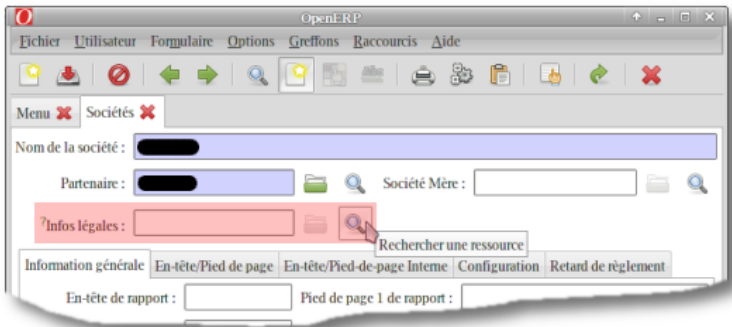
OpenERP

Fichier Utilisateur Formulaire Options Greffons Raccourcis Aide

Menu Sociétés

Nom de la société : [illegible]

Partenaire : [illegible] Société Mère :

?Infos légales :

Rechercher une ressource

Information générale En-tête/Pied de page En-tête/Pied-de-page Interne Configuration Retard de règlement

En-tête de rapport : Pied de page 1 de rapport :